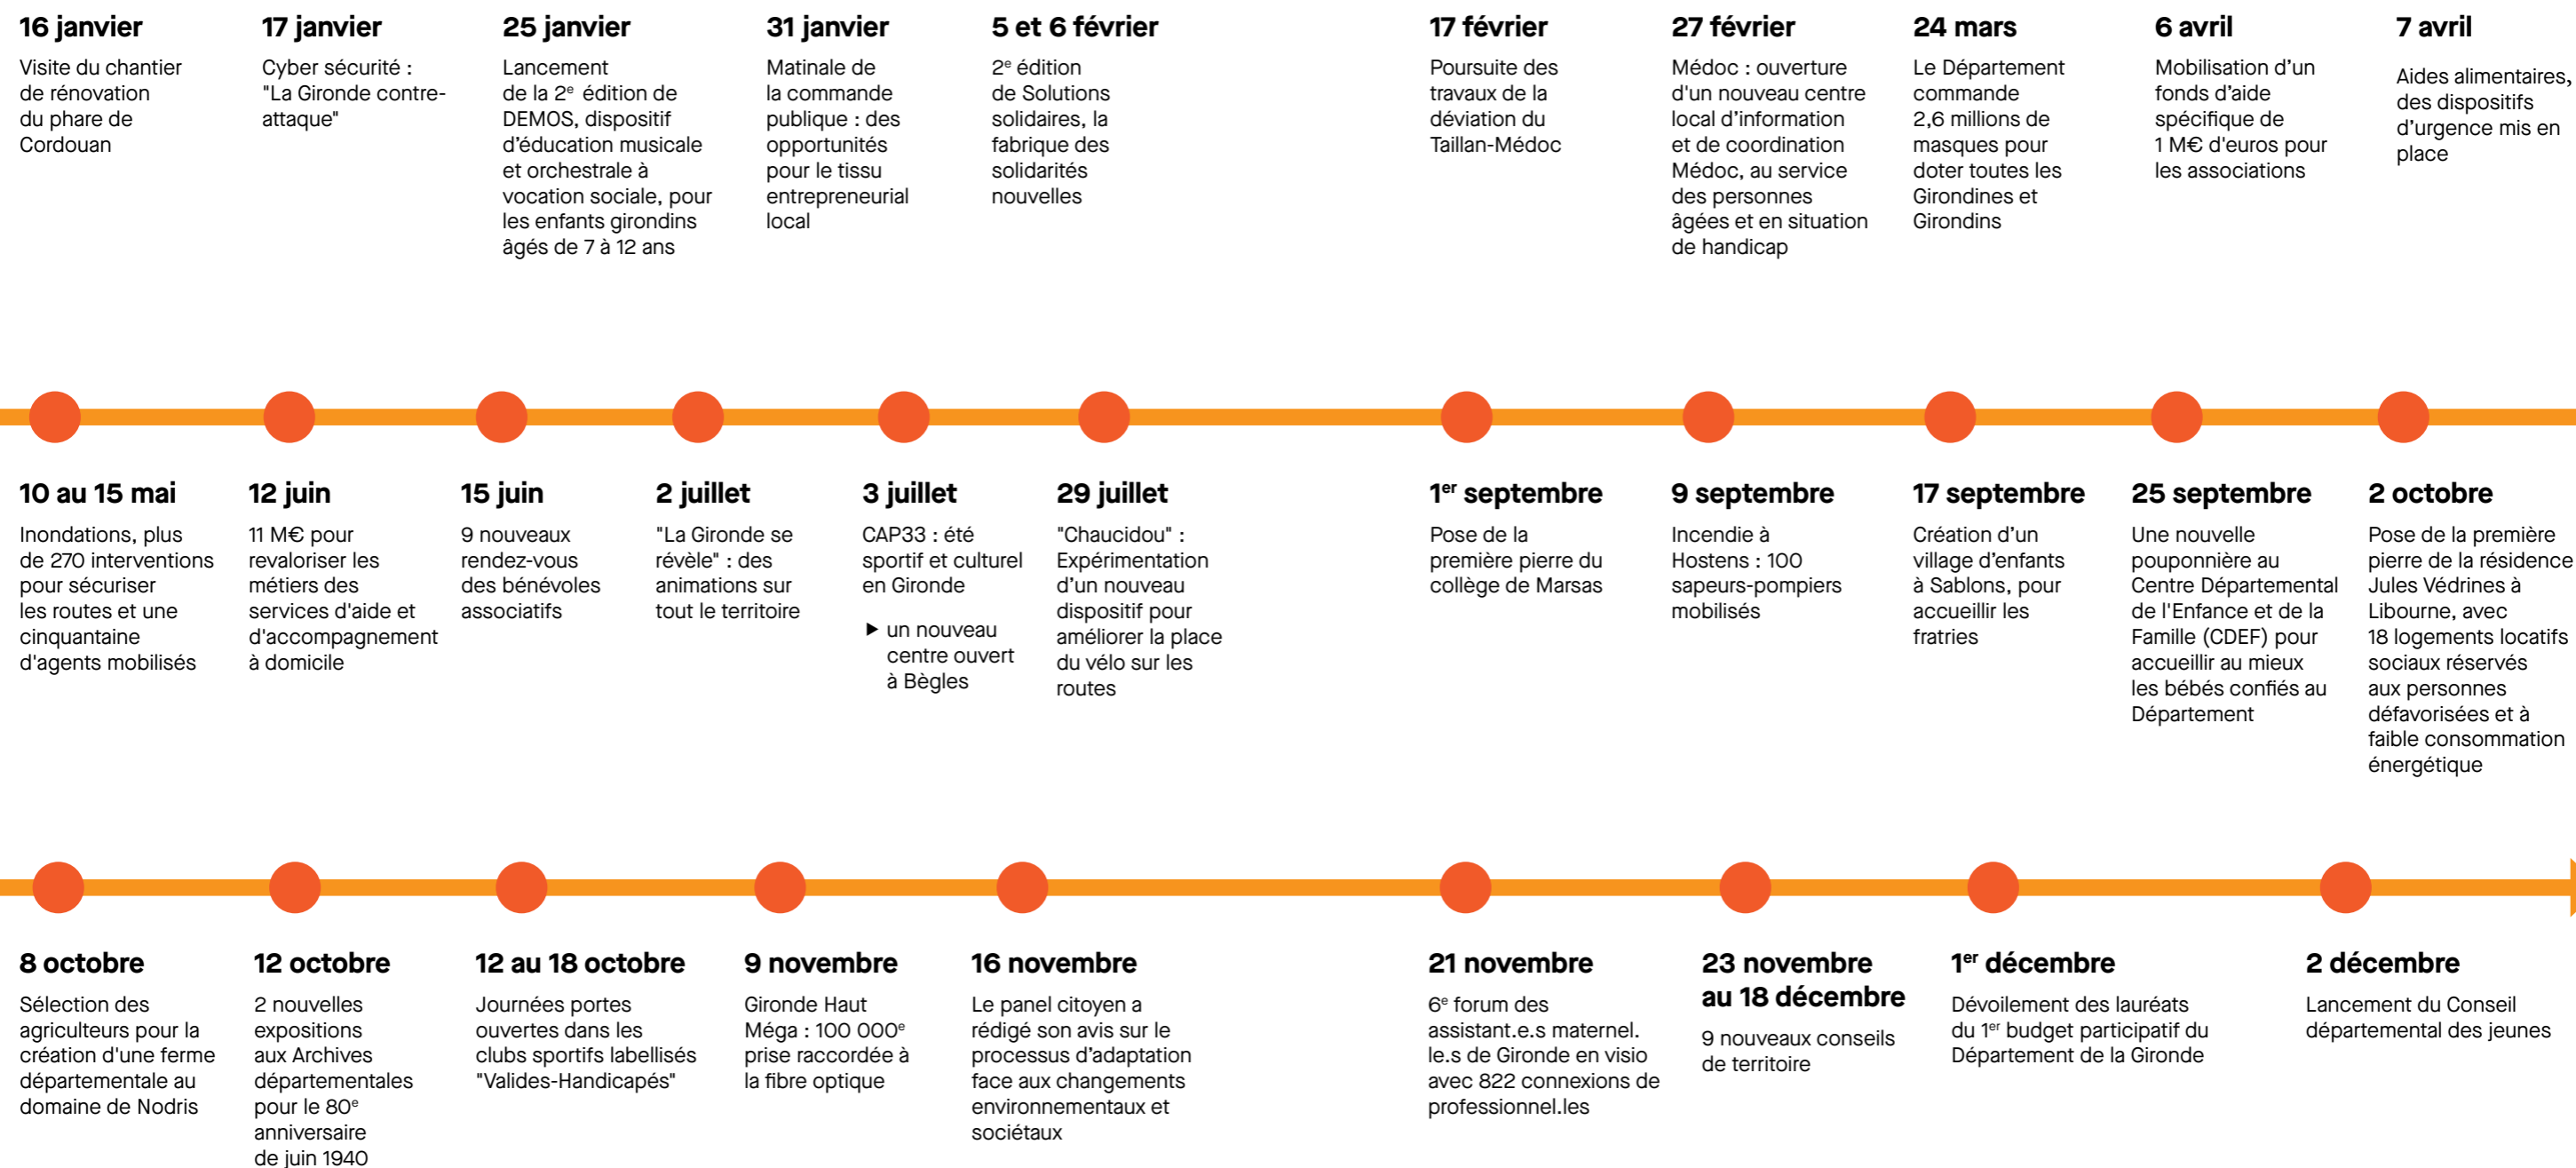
**16 janvier**
Visite du chantier de rénovation du phare de Cordouan

**17 janvier**
Cyber sécurité : "La Gironde contre-attaque"

**25 janvier**
Lancement de la 2$^e$ édition de DEMOS, dispositif d'éducation musicale et orchestrale à vocation sociale, pour les enfants girondins âgés de 7 à 12 ans

**31 janvier**
Matinale de la commande publique : des opportunités pour le tissu entrepreneurial local

**5 et 6 février**
2$^e$ édition de Solutions solidaires, la fabrique des solidarités nouvelles

**17 février**
Poursuite des travaux de la déviation du Taillan-Médoc

**27 février**
Médoc : ouverture d'un nouveau centre local d'information et de coordination Médoc, au service des personnes âgées et en situation de handicap

**24 mars**
Le Département commande 2,6 millions de masques pour doter toutes les Girondines et Girondins

**6 avril**
Mobilisation d'un fonds d'aide spécifique de 1 M€ d'euros pour les associations

**7 avril**
Aides alimentaires, des dispositifs d'urgence mis en place

**10 au 15 mai**
Inondations, plus de 270 interventions pour sécuriser les routes et une cinquantaine d'agents mobilisés

**12 juin**
11 M€ pour revaloriser les métiers des services d'aide et d'accompagnement à domicile

**15 juin**
9 nouveaux rendez-vous des bénévoles associatifs

**2 juillet**
"La Gironde se révèle" : des animations sur tout le territoire

**3 juillet**
CAP33 : été sportif et culturel en Gironde
▶ un nouveau centre ouvert à Bègles

**29 juillet**
"Chaucidou" : Expérimentation d'un nouveau dispositif pour améliorer la place du vélo sur les routes

**1$^{er}$ septembre**
Pose de la première pierre du collège de Marsas

**9 septembre**
Incendie à Hostens : 100 sapeurs-pompiers mobilisés

**17 septembre**
Création d'un village d'enfants à Sablons, pour accueillir les fratries

**25 septembre**
Une nouvelle pouponnière au Centre Départemental de l'Enfance et de la Famille (CDEF) pour accueillir au mieux les bébés confiés au Département

**2 octobre**
Pose de la première pierre de la résidence Jules Védrines à Libourne, avec 18 logements locatifs sociaux réservés aux personnes défavorisées et à faible consommation énergétique

**8 octobre**
Sélection des agriculteurs pour la création d'une ferme départementale au domaine de Nodris

**12 octobre**
2 nouvelles expositions aux Archives départementales pour le 80$^e$ anniversaire de juin 1940

**12 au 18 octobre**
Journées portes ouvertes dans les clubs sportifs labellisés "Valides-Handicapés"

**9 novembre**
Gironde Haut Méga : 100 000$^e$ prise raccordée à la fibre optique

**16 novembre**
Le panel citoyen a rédigé son avis sur le processus d'adaptation face aux changements environnementaux et sociétaux

**21 novembre**
6$^e$ forum des assistant.e.s maternel.le.s de Gironde en visio avec 822 connexions de professionnel.les

**23 novembre au 18 décembre**
9 nouveaux conseils de territoire

**1$^{er}$ décembre**
Dévoilement des lauréats du 1$^{er}$ budget participatif du Département de la Gironde

**2 décembre**
Lancement du Conseil départemental des jeunes